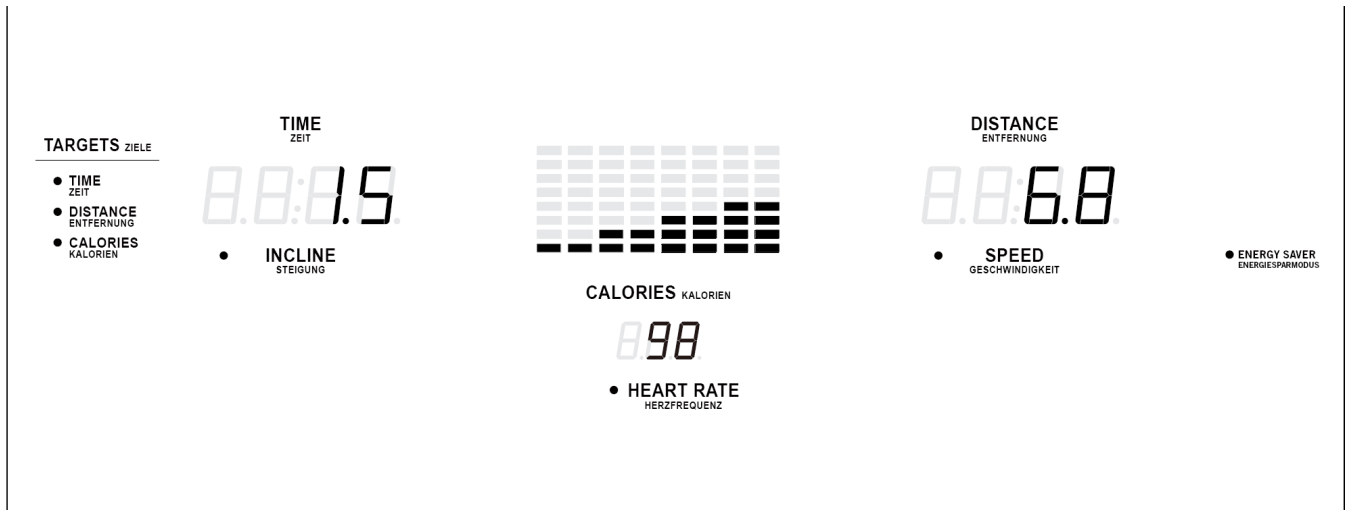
TARGETS ZIELE

● TIME
ZEIT

● DISTANCE
ENTFERNUNG

● CALORIES
KALORIEN

TIME
ZEIT

1.5

● INCLINE
STEIGUNG

CALORIES KALORIEN

98

● HEART RATE
HERZFREQUENZ

DISTANCE
ENTFERNUNG

6.8

● SPEED
GESCHWINDIGKEIT

● ENERGY SAVER
ENERGIESPARMODUS